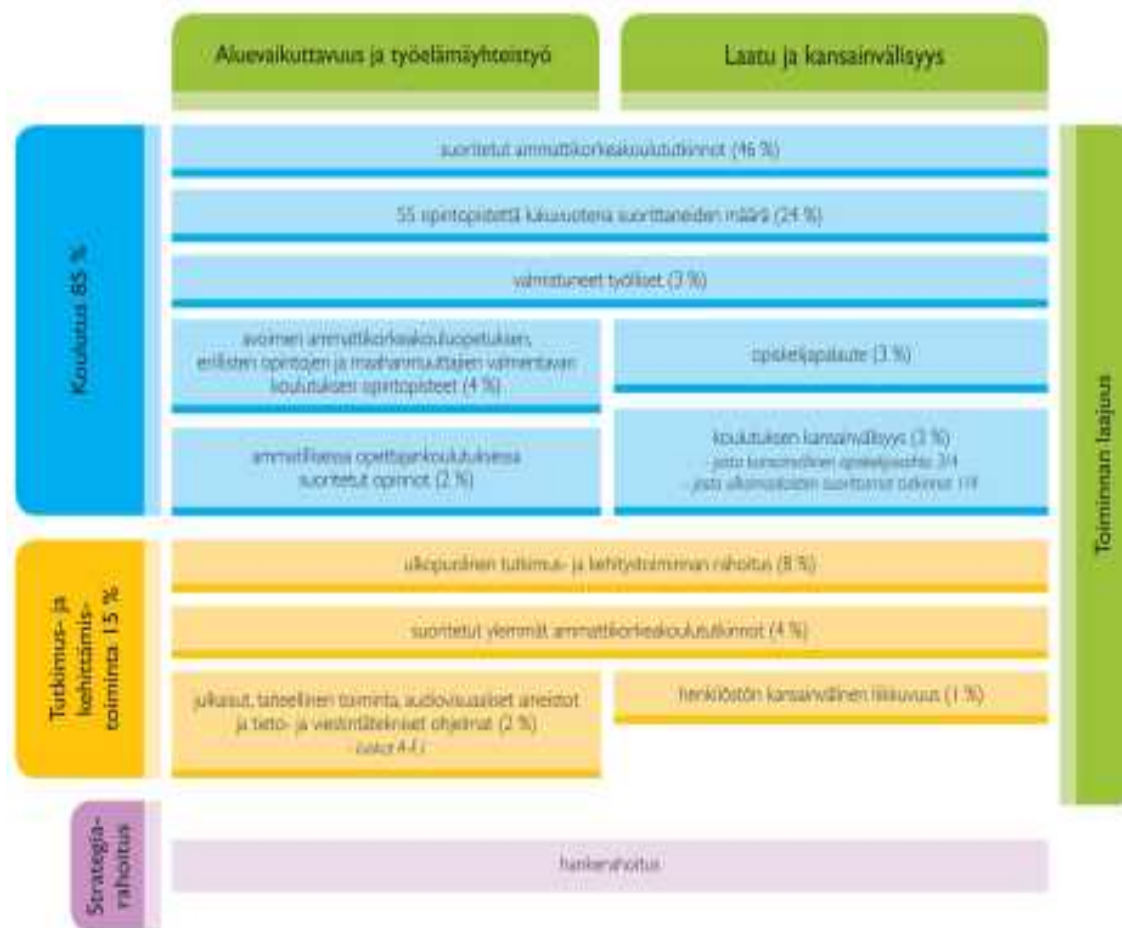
Aluevaikuttavuus ja työelämäyhteistyö

Laatu ja kansainvälisyys

Koulutus 85 %

suoritetut ammattikorkeakoulututkinnot (46 %)

55 opintopistettä lukuvuotena suorittaneiden määrä (24 %)

valmistuneet työlliset (3 %)

avoimen ammattikorkeakouluopetuksen, erillisten opintojen ja maahanmuuttajien valmentavan koulutuksen opintopisteet (4 %)

opiskelijapalaute (3 %)

ammatillisessa opettajankoulutuksessa suoritetut opinnot (2 %)

koulutuksen kansainvälisyys (3 %)
- josta kansainvälinen opiskelijavaihto 3/4
- josta ulkomaalaisten suorittamat tutkinnot 1/4

Toiminnan laajuus

Tutkimus- ja kehittämistoiminta 15 %

ulkopuolinen tutkimus- ja kehitystoiminnan rahoitus (8 %)

suoritetut ylemmät ammattikorkeakoulututkinnot (4 %)

julkaisut, taiteellinen toiminta, audiovisuaaliset aineistot ja tieto- ja viestintätekniset ohjelmat (2 %)
(luokat A-E)

henkilöstön kansainvälinen liikkuvuus (1 %)

Strategiarahoitus

hankerahoitus